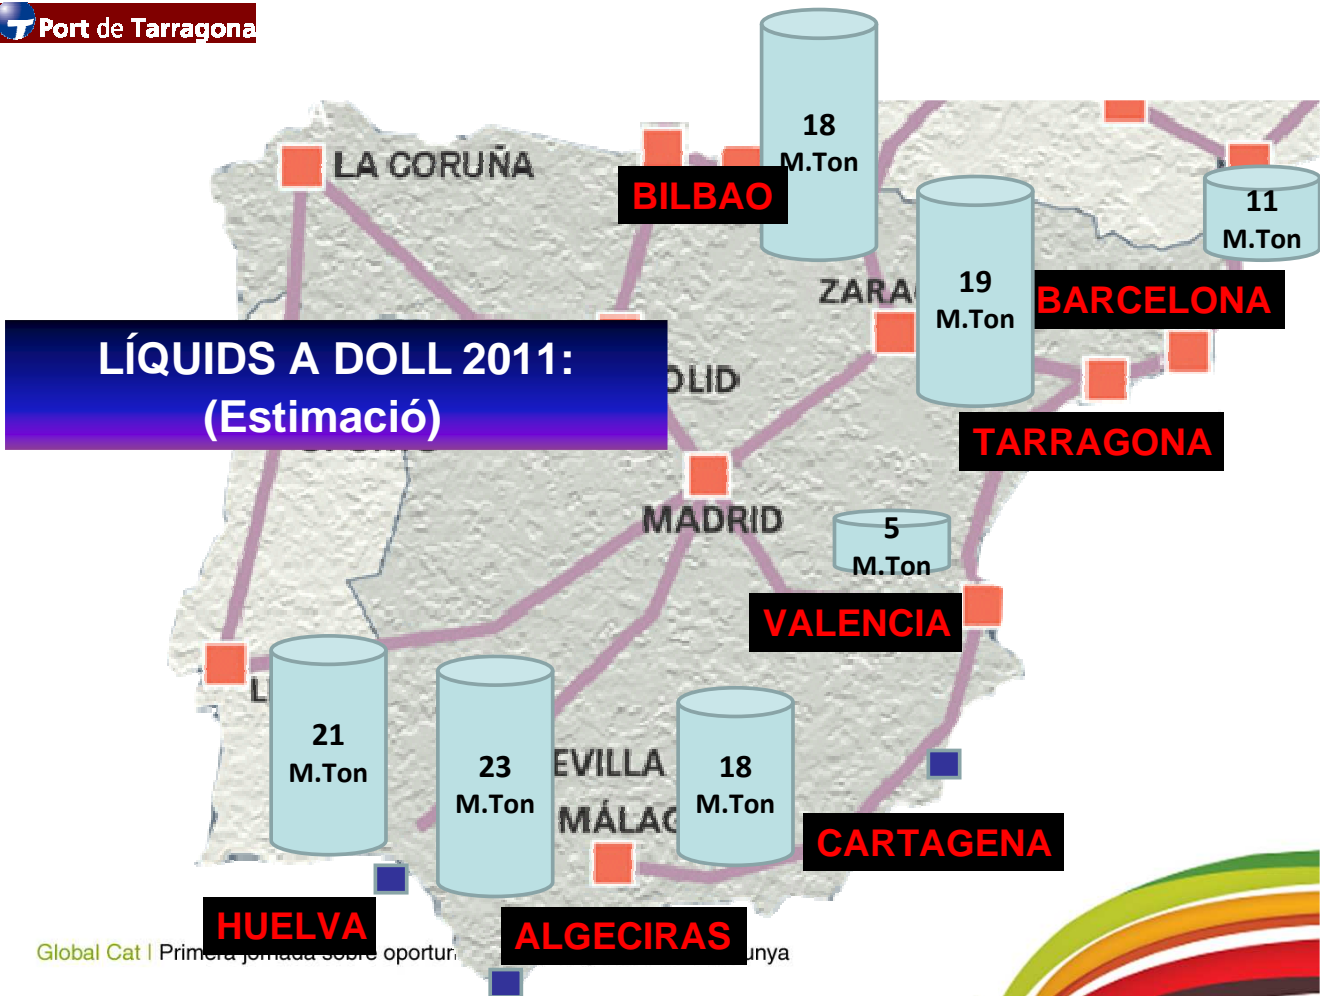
Port de Tarragona

LA CORUÑA

18 M.Ton

BILBAO

11 M.Ton

ZARA

19 M.Ton

BARCELONA

LÍQUIDS A DOLL 2011: (Estimació)

OLID

TARRAGONA

MADRID

5 M.Ton

VALENCIA

L

21 M.Ton

23 M.Ton

EVILLA

MÁLAG

18 M.Ton

CARTAGENA

HUELVA

ALGECIRAS

Global Cat | Prim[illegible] oportu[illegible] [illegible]unya